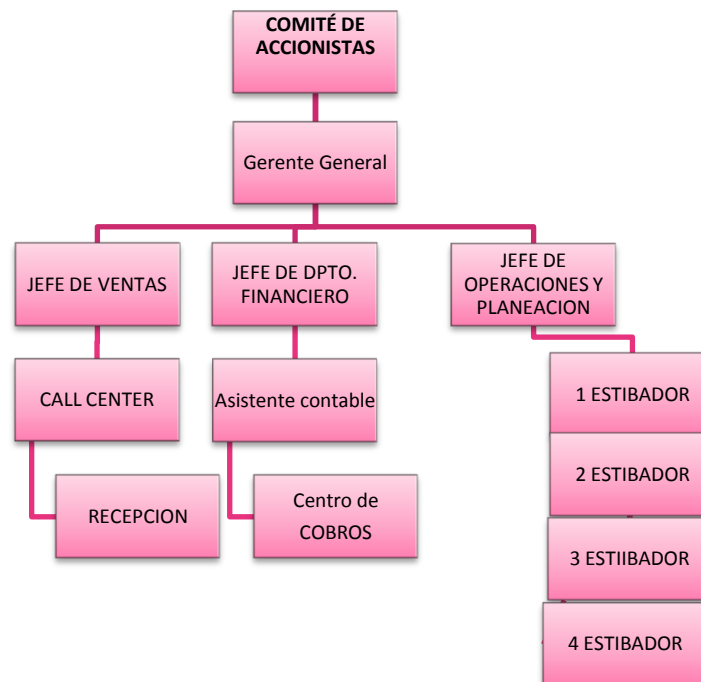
COMITÉ DE ACCIONISTAS

Gerente General

JEFE DE VENTAS

JEFE DE DPTO. FINANCIERO

JEFE DE OPERACIONES Y PLANEACION

CALL CENTER

Asistente contable

RECEPCION

Centro de COBROS

1 ESTIBADOR

2 ESTIBADOR

3 ESTIIBADOR

4 ESTIBADOR